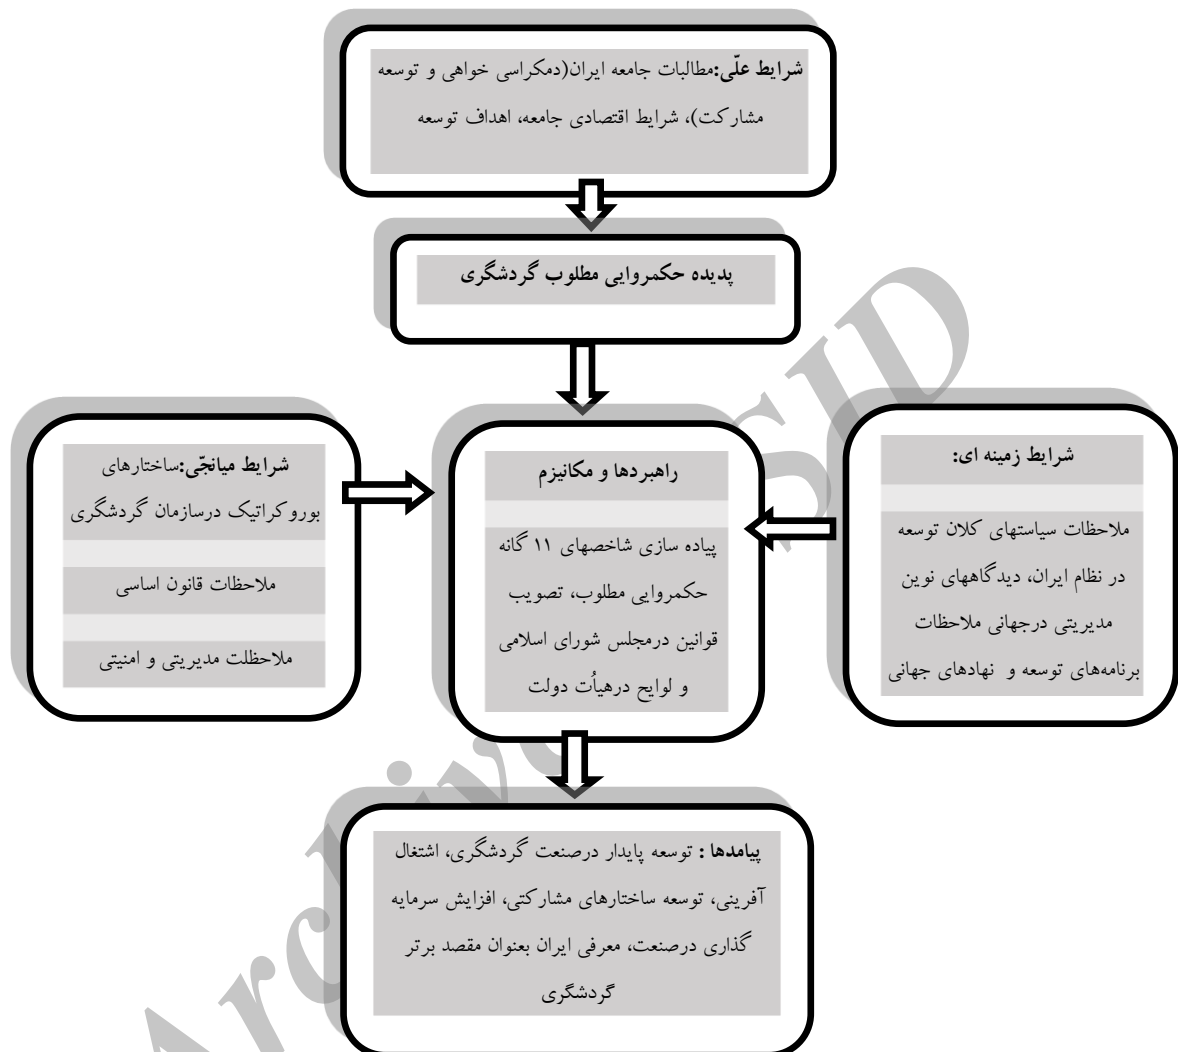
شرایط علّی:مطالبات جامعه ایران(دمکراسی خواهی و توسعه مشارکت)، شرایط اقتصادی جامعه، اهداف توسعه

پدیده حکمروایی مطلوب گردشگری

شرایط میانجّی:ساختارهای بوروکراتیک درسازمان گردشگری

ملاحظات قانون اساسی

ملاحظلت مدیریتی و امنیتی

راهبردها و مکانیزم

پیاده سازی شاخصهای ۱۱ گانه حکمروایی مطلوب، تصویب قوانین درمجلس شورای اسلامی و لوایح درهیأت دولت

شرایط زمینه ای:

ملاحظات سیاستهای کلان توسعه در نظام ایران، دیدگاههای نوین مدیریتی درجهانی ملاحظات برنامه‌های توسعه و نهادهای جهانی

پیامدها : توسعه پایدار درصنعت گردشگری، اشتغال آفرینی، توسعه ساختارهای مشارکتی، افزایش سرمایه گذاری درصنعت، معرفی ایران بعنوان مقصد برتر گردشگری

Archive of SID